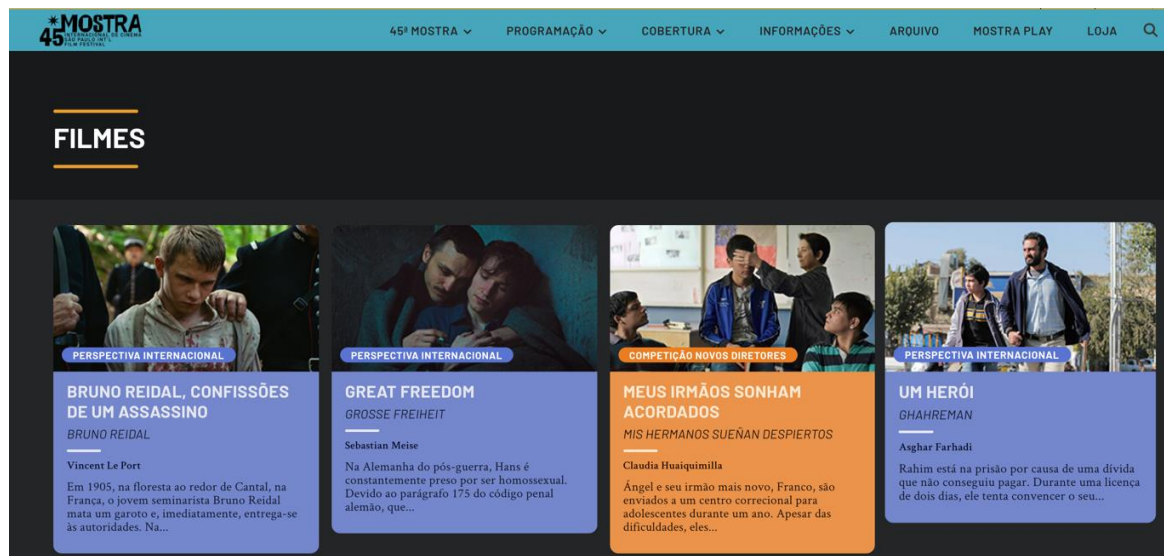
45ª MOSTRA INTERNACIONAL DE CINEMA SÃO PAULO INT'L FILM FESTIVAL

45ª MOSTRA PROGRAMAÇÃO COBERTURA INFORMAÇÕES ARQUIVO MOSTRA PLAY LOJA

FILMES

PERSPECTIVA INTERNACIONAL

BRUNO REIDAL, CONFISSÕES DE UM ASSASSINO

BRUNO REIDAL

Vincent Le Port

Em 1905, na floresta ao redor de Cantal, na França, o jovem seminarista Bruno Reidal mata um garoto e, imediatamente, entrega-se às autoridades. Na...

PERSPECTIVA INTERNACIONAL

GREAT FREEDOM

GROSSE FREIHEIT

Sebastian Meise

Na Alemanha do pós-guerra, Hans é constantemente preso por ser homossexual. Devido ao parágrafo 175 do código penal alemão, que...

COMPETIÇÃO NOVOS DIRETORES

MEUS IRMÃOS SONHAM ACORDADOS

MIS HERMANOS SUEÑAN DESPIERTOS

Claudia Huaiquimilla

Ángel e seu irmão mais novo, Franco, são enviados a um centro correcional para adolescentes durante um ano. Apesar das dificuldades, eles...

PERSPECTIVA INTERNACIONAL

UM HERÓI

GHAHREMAN

Asghar Farhadi

Rahim está na prisão por causa de uma dívida que não conseguiu pagar. Durante uma licença de dois dias, ele tenta convencer o seu...